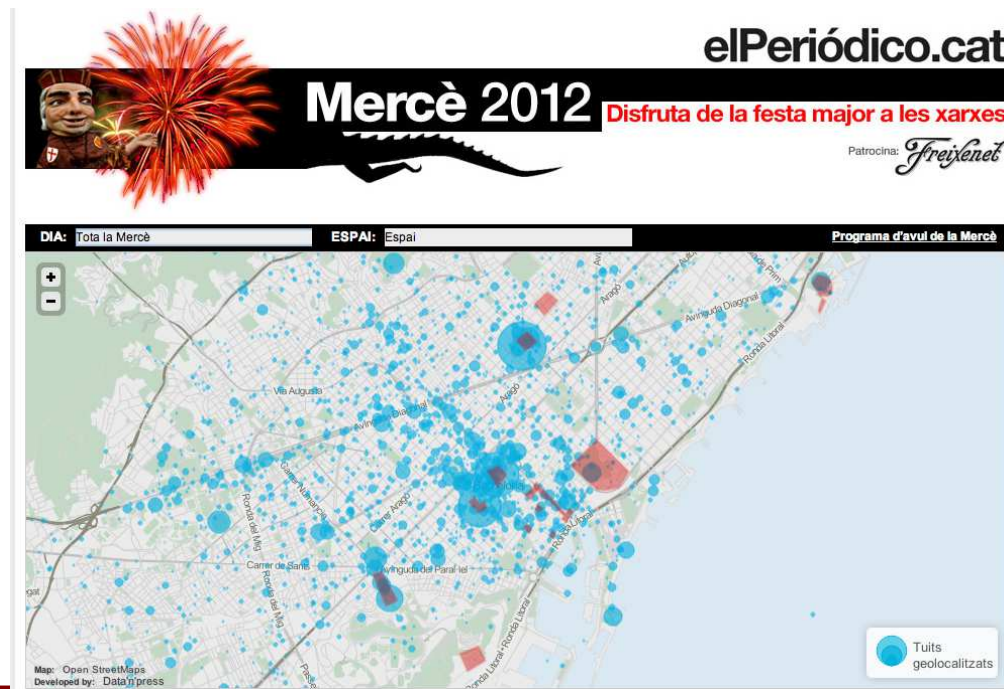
elPeriódico.cat

Mercè 2012

Disfruta de la festa major a les xarxes

Patrocina: Freixenet

DIA: Tota la Mercè

ESPAI: Espai

Programa d'avui de la Mercè

+

−

Via Augusta

Avinguda Diagonal

Aragó

Carrer Aragó

Avinguda Diagonal

Ronda del Mig

Carrer de Sants

Avinguda del Paral·lel

Ronda Litoral

Tuits geolocalitzats

Map: Open StreetMaps
Developed by: Data'n'press